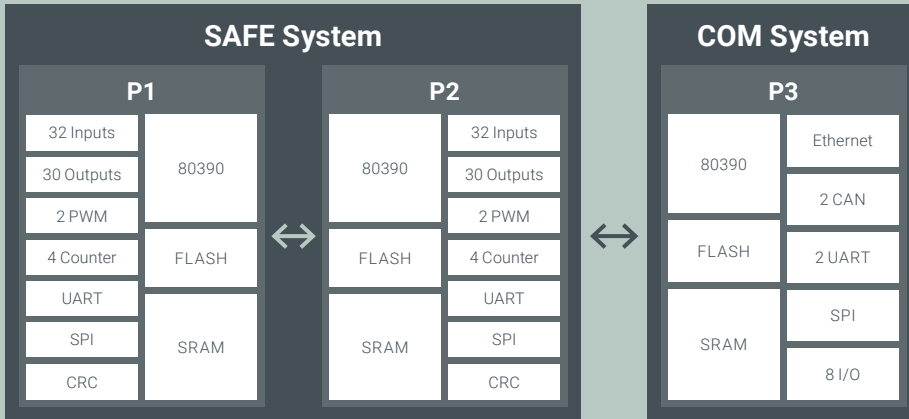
SAFE System

P1

32 Inputs
30 Outputs
2 PWM
4 Counter
UART
SPI
CRC

80390
FLASH
SRAM

P2

80390
FLASH
SRAM

32 Inputs
30 Outputs
2 PWM
4 Counter
UART
SPI
CRC

COM System

P3

80390
FLASH
SRAM

Ethernet
2 CAN
2 UART
SPI
8 I/O